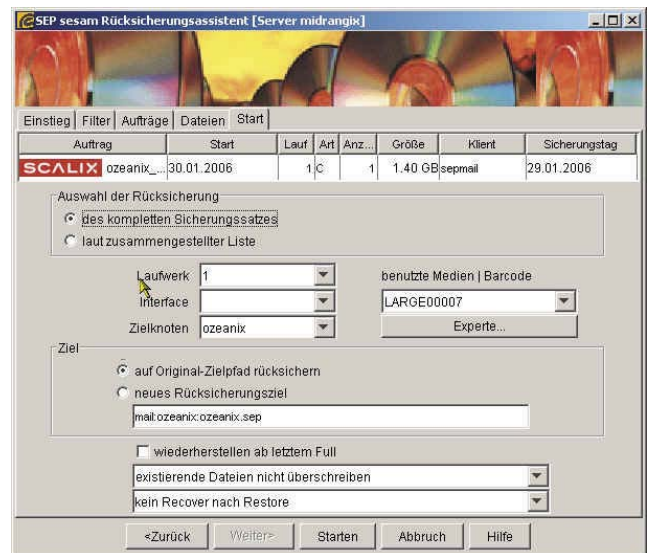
SEP sesam Rücksicherungsassistent [Server midrangix]

Einstieg | Filter | Aufträge | Dateien | Start

| Auftrag | Start | Lauf | Art | Anz... | Größe | Klient | Sicherungstag |
|---|---|---|---|---|---|---|---|
| SCALIX ozeanix_... | 30.01.2006 | 1 | C | 1 | 1.40 GB | sepmail | 29.01.2006 |

Auswahl der Rücksicherung
des kompletten Sicherungssatzes
laut zusammengestellter Liste

Laufwerk 1
Interface
Zielknoten ozeanix
benutzte Medien | Barcode
LARGE00007
Experte...

Ziel
auf Original-Zielpfad rücksichern
neues Rücksicherungsziel
mail:ozeanix:ozeanix.sep

wiederherstellen ab letztem Full
existierende Dateien nicht überschreiben
kein Recover nach Restore

<Zurück Weiter> Starten Abbruch Hilfe